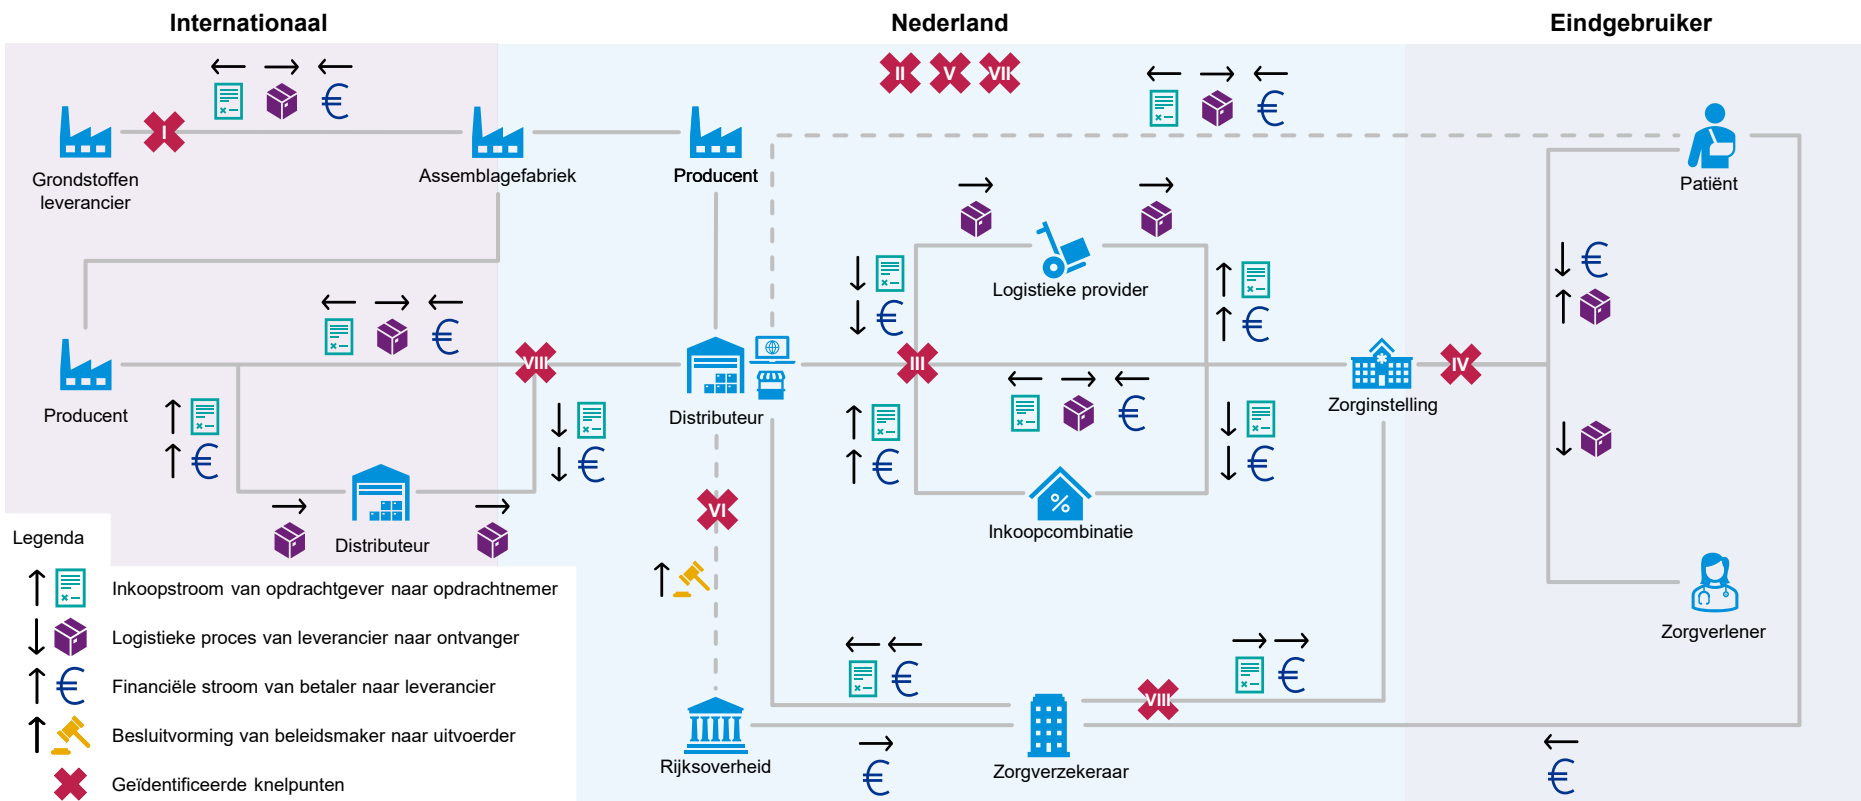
Internationaal

Nederland

Eindgebruiker

I

II V VII

Grondstoffen leverancier

Assemblagefabriek

Producent

Patiënt

Logistieke provider

Producent

VIII

Distributeur

III

Zorginstelling

IV

Inkoopcombinatie

Distributeur

VI

Zorgverlener

VIII

Rijksoverheid

Zorgverzekeraar

Legenda

Inkoopstroom van opdrachtgever naar opdrachtnemer

Logistieke proces van leverancier naar ontvanger

Financiële stroom van betaler naar leverancier

Besluitvorming van beleidsmaker naar uitvoerder

Geïdentificeerde knelpunten